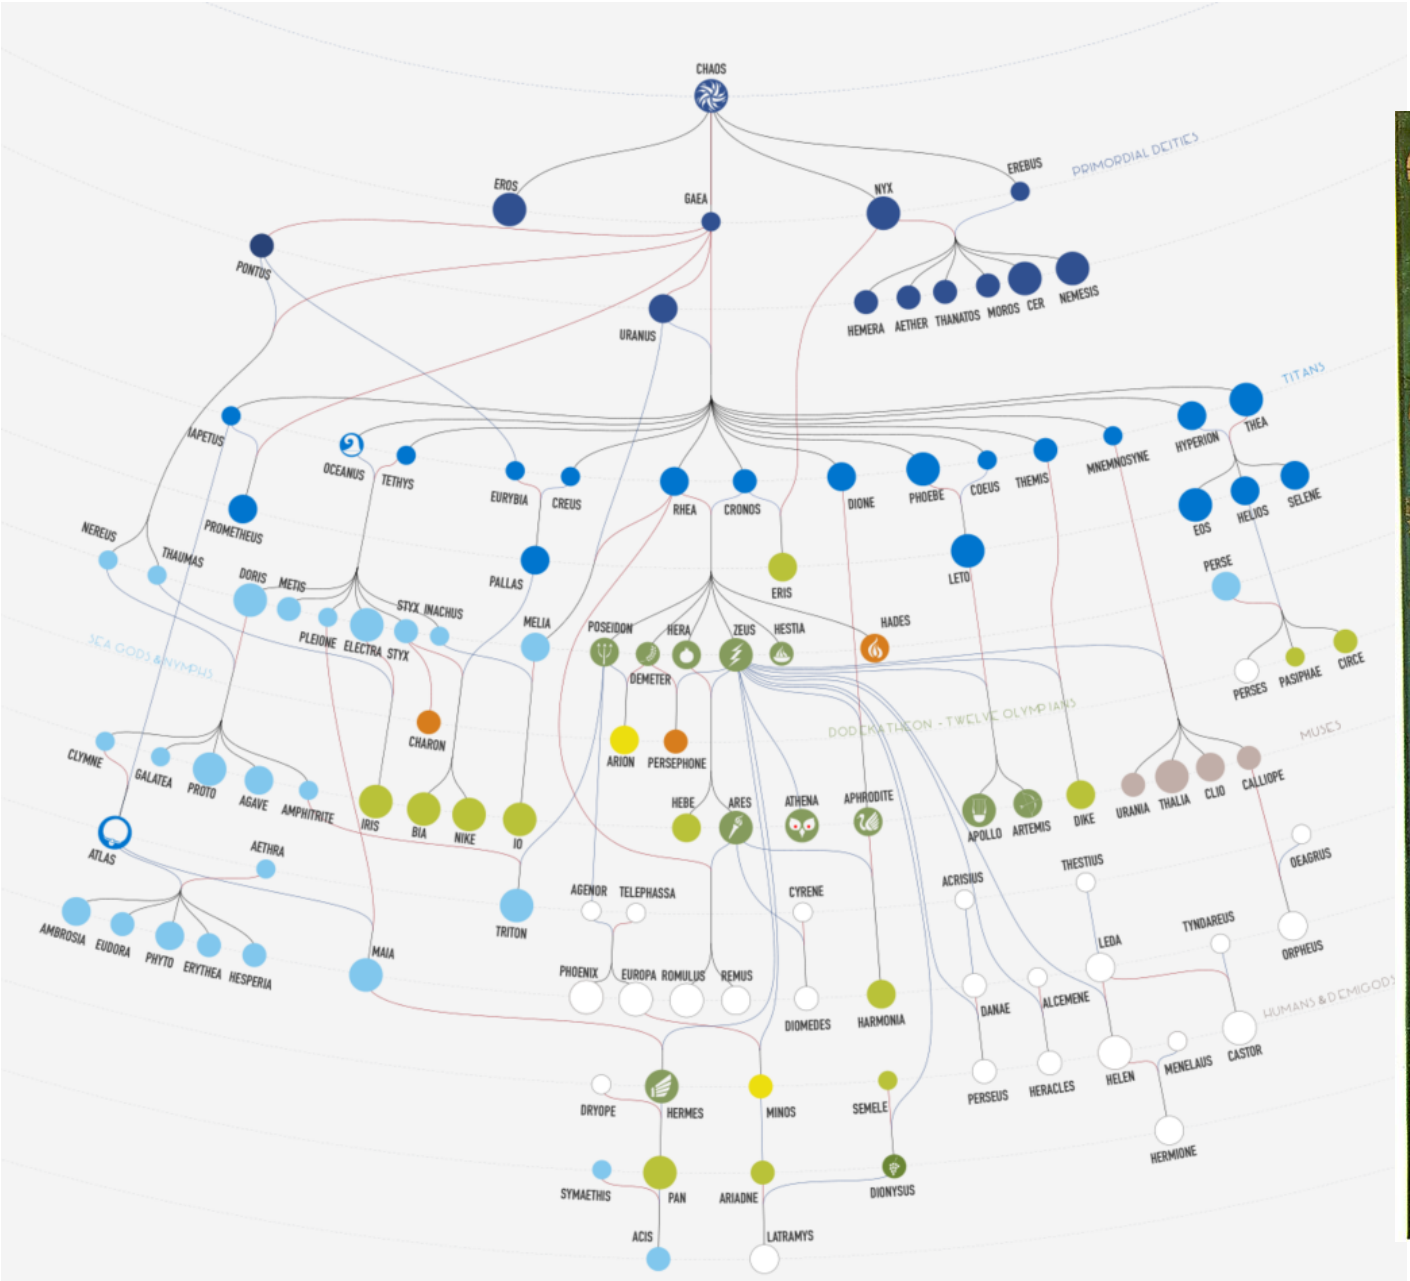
CHAOS

EROS
GAEA
NYX
EREBUS
PRIMORDIAL DEITIES
PONTUS
URANUS
HEMERA AETHER THANATOS MOROS CER NEMESIS

TITANS
IAPETUS
OCEANUS
TETHYS
EURYBIA
CREUS
RHEA
CRONOS
DIONE
PHOEBE
COEUS
THEMIS
MNEMNOSYNE
HYPERION
THEA
EOS
HELIOS
SELENE
PROMETHEUS
NEREUS
THAUMAS
DORIS
METIS
PALLAS
LETO
ERIS
PERSE
STYX INACHUS
PLEIONE ELECTRA STYX
MELIA
POSEIDON
HERA
ZEUS
HESTIA
HADES
DEMETER
PERSES
PASIPHAE
CIRCE
SEA GODS & NYMPHS
DODECATHEON - TWELVE OLYMPIANS
MUSES
CHARON
ARION
PERSEPHONE
CLYMNE
GALATEA
PROTO
AGAVE
AMPHITRITE
IRIS
BIA
NIKE
IO
HEBE
ARES
ATHENA
APHRODITE
APOLLO
ARTEMIS
DIKE
URANIA
THALIA
CLIO
CALLIOPE
ATLAS
AETHRA
OEAGRUS
THESTIUS
AGENOR
TELEPHASSA
CYRENE
ACRISIUS
TRITON
TYNDAREUS
AMBROSIA
EUDORA
PHYTO
ERYTHEA
HESPERIA
MAIA
PHOENIX
EUROPA
ROMULUS
REMUS
LEDA
ORPHEUS
DIOMEDES
HARMONIA
DANAE
ALCEMENE
HUMANS & DEMIGODS
PERSEUS
HERACLES
HELEN
MENELAUS
CASTOR
DRYOPE
HERMES
MINOS
SEMELE
HERMIONE
SYMAETHIS
PAN
ARIADNE
DIONYSUS
ACIS
LATRAMYS